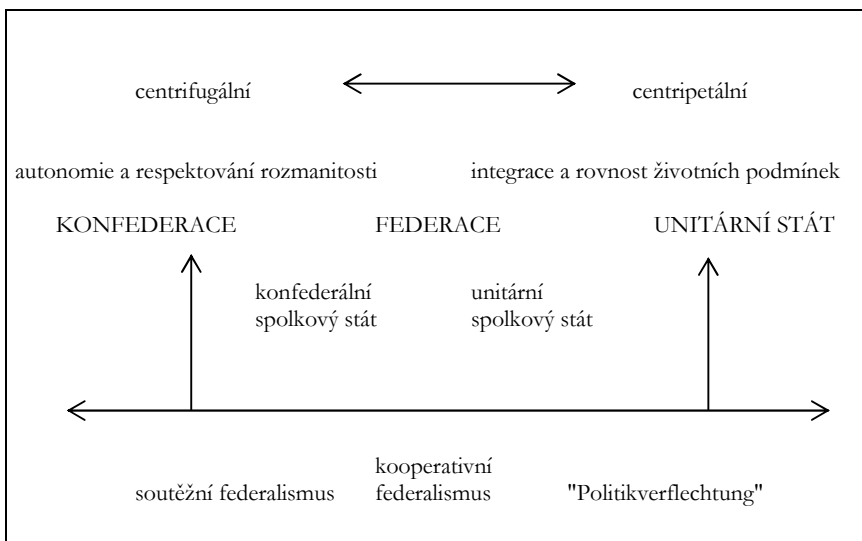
centrifugální

centripetální

autonomie a respektování rozmanitosti

integrace a rovnost životních podmínek

KONFEDERACE

FEDERACE

UNITÁRNÍ STÁT

konfederální spolkový stát

unitární spolkový stát

soutěžní federalismus

kooperativní federalismus

"Politikverflechtung"